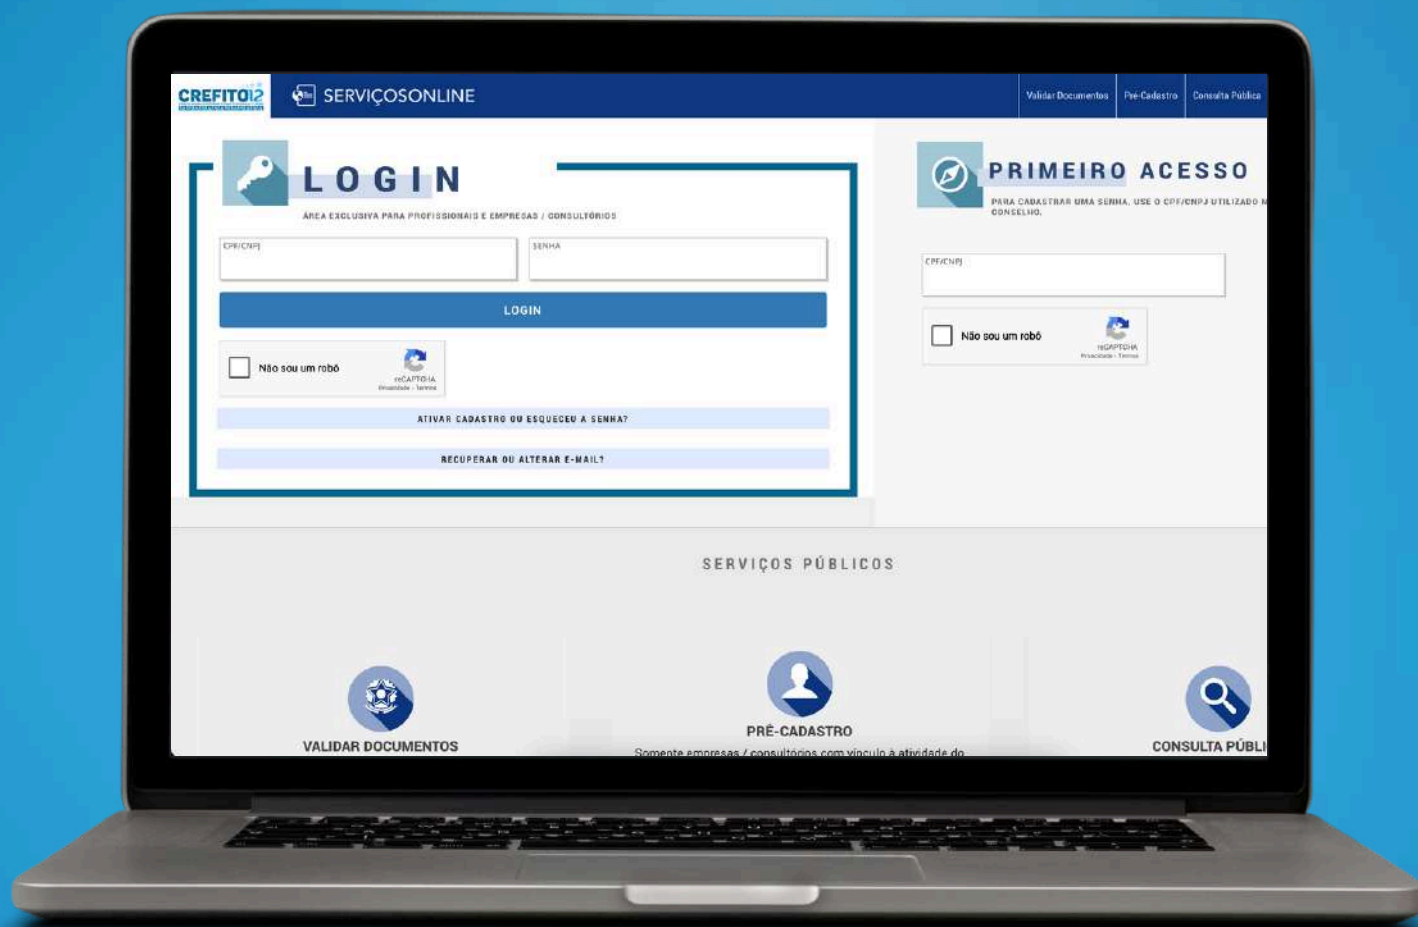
CREFITO12

SERVIÇOSONLINE

Validar Documentos | Pré-Cadastro | Consulta Pública

LOGIN

ÁREA EXCLUSIVA PARA PROFISSIONAIS E EMPRESAS / CONSULTÓRIOS

CPF/CNPJ

SENHA

LOGIN

Não sou um robô

reCAPTCHA
Privacidade - Termos

ATIVAR CADASTRO OU ESQUECEU A SENHA?

RECUPERAR OU ALTERAR E-MAIL?

PRIMEIRO ACESSO

PARA CADASTRAR UMA SENHA, USE O CPF/CNPJ UTILIZADO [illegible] CONSELHO.

CPF/CNPJ

Não sou um robô

reCAPTCHA
Privacidade - Termos

SERVIÇOS PÚBLICOS

VALIDAR DOCUMENTOS

PRÉ-CADASTRO

Somente empresas / consultórios com vínculo à atividade do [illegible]

CONSULTA PÚBLI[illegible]